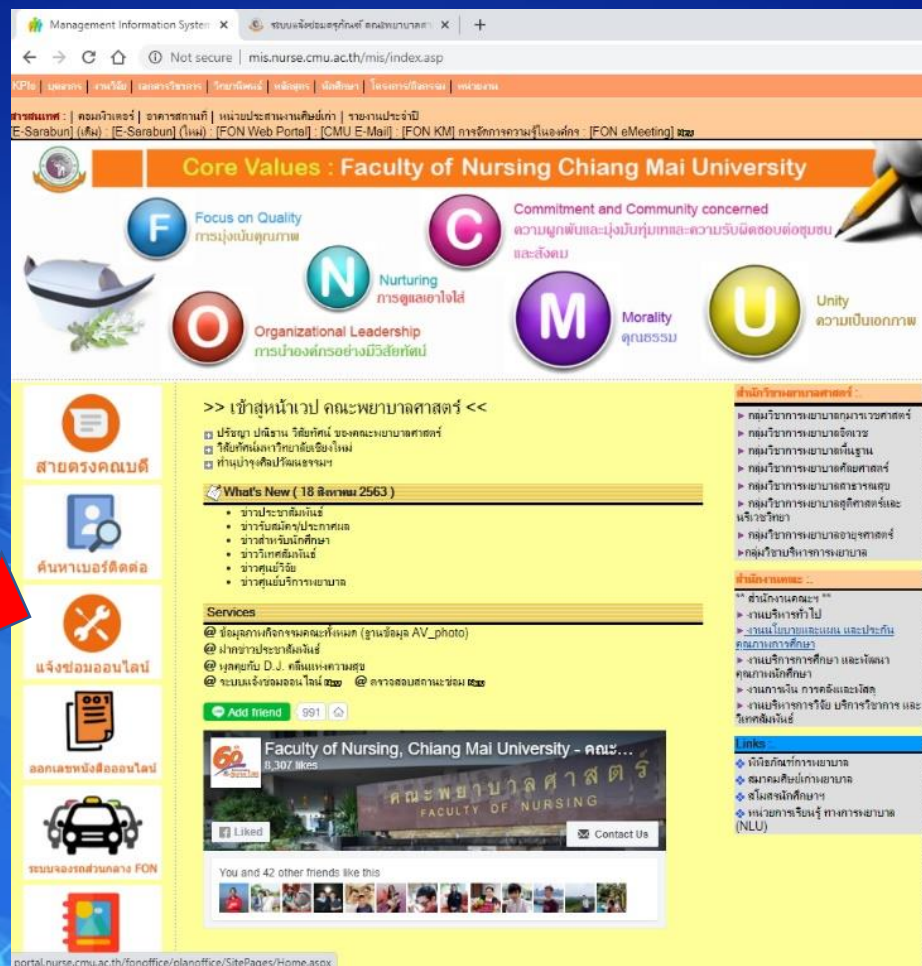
Management Information System ×
ระบบแจ้งซ่อมอรุกษ์ คณะพยาบาลศาสตร์ ×
+

Not secure | mis.nurse.cmu.ac.th/mis/index.asp

KPIs | บุคลากร | งานวิจัย | เอกสารวิชาการ | วิทยานิพนธ์ | หลักสูตร | นักศึกษา | โครงการ/กิจกรรม | หน่วยงาน

สารสนเทศ : | คอมพิวเตอร์ | อาคารสถานที่ | หน่วยประสานงานศิษย์เก่า | รายงานประจำปี
[E-Sarabun] (เดิม) : [E-Sarabun] (ใหม่) : [FON Web Portal] : [CMU E-Mail] : [FON KM] การจัดการความรู้ในองค์กร : [FON eMeeting] New

Core Values : Faculty of Nursing Chiang Mai University

F Focus on Quality การมุ่งเน้นคุณภาพ
C Commitment and Community concerned ความผูกพันและมุ่งมั่นทุ่มเทและความรับผิดชอบต่อชุมชนและสังคม
N Nurturing การดูแลเอาใจใส่
O Organizational Leadership การนำองค์กรอย่างมีวิสัยทัศน์
M Morality คุณธรรม
U Unity ความเป็นเอกภาพ

สายตรงคณบดี
ค้นหาเบอร์ติดต่อ
แจ้งซ่อมออนไลน์
ออกเลขหนังสือออนไลน์
ระบบจองรถส่วนกลาง FON

>> เข้าสู่หน้าเวป คณะพยาบาลศาสตร์ <<
ปรัชญา ปณิธาน วิสัยทัศน์ ของคณะพยาบาลศาสตร์
วิสัยทัศน์มหาวิทยาลัยเชียงใหม่
ทำนุบำรุงศิลปวัฒนธรรม

What's New ( 18 สิงหาคม 2563 )
ข่าวประชาสัมพันธ์
ข่าวรับสมัคร/ประกาศผล
ข่าวสำหรับนักศึกษา
ข่าววิเทศสัมพันธ์
ข่าวศูนย์วิจัย
ข่าวศูนย์บริการพยาบาล

Services
@ ข้อมูลภาพกิจกรรมคณะทั้งหมด (ฐานข้อมูล AV_photo)
@ ฝากข่าวประชาสัมพันธ์
@ พูดคุยกับ D.J. คลื่นแห่งความสุข
@ ระบบแจ้งซ่อมออนไลน์ New @ ตรวจสอบสถานะซ่อม New

Add friend 991

Faculty of Nursing, Chiang Mai University - คณะ...
8,307 likes
คณะพยาบาลศาสตร์
FACULTY OF NURSING
Liked
Contact Us
You and 42 other friends like this

สำนักวิชาการพยาบาลศาสตร์ :
กลุ่มวิชาการพยาบาลกุมารเวชศาสตร์
กลุ่มวิชาการพยาบาลจิตเวช
กลุ่มวิชาการพยาบาลพื้นฐาน
กลุ่มวิชาการพยาบาลศัลยศาสตร์
กลุ่มวิชาการพยาบาลสาธารณสุข
กลุ่มวิชาการพยาบาลสูติศาสตร์และนรีเวชวิทยา
กลุ่มวิชาการพยาบาลอายุรศาสตร์
กลุ่มวิชาบริหารการพยาบาล

สำนักงานคณะ :
** สำนักงานคณะฯ **
งานบริหารทั่วไป
งานนโยบายและแผน และประกันคุณภาพการศึกษา
งานบริการการศึกษา และพัฒนาคุณภาพนักศึกษา
งานการเงิน การคลังและพัสดุ
งานบริหารการวิจัย บริการวิชาการ และวิเทศสัมพันธ์

Links
พิพิธภัณฑ์การพยาบาล
สมาคมศิษย์เก่าพยาบาล
สโมสรนักศึกษา
หน่วยการเรียนรู้ ทางการพยาบาล (NLU)

portal.nurse.cmu.ac.th/fonoffice/planoffice/SitePages/Home.aspx